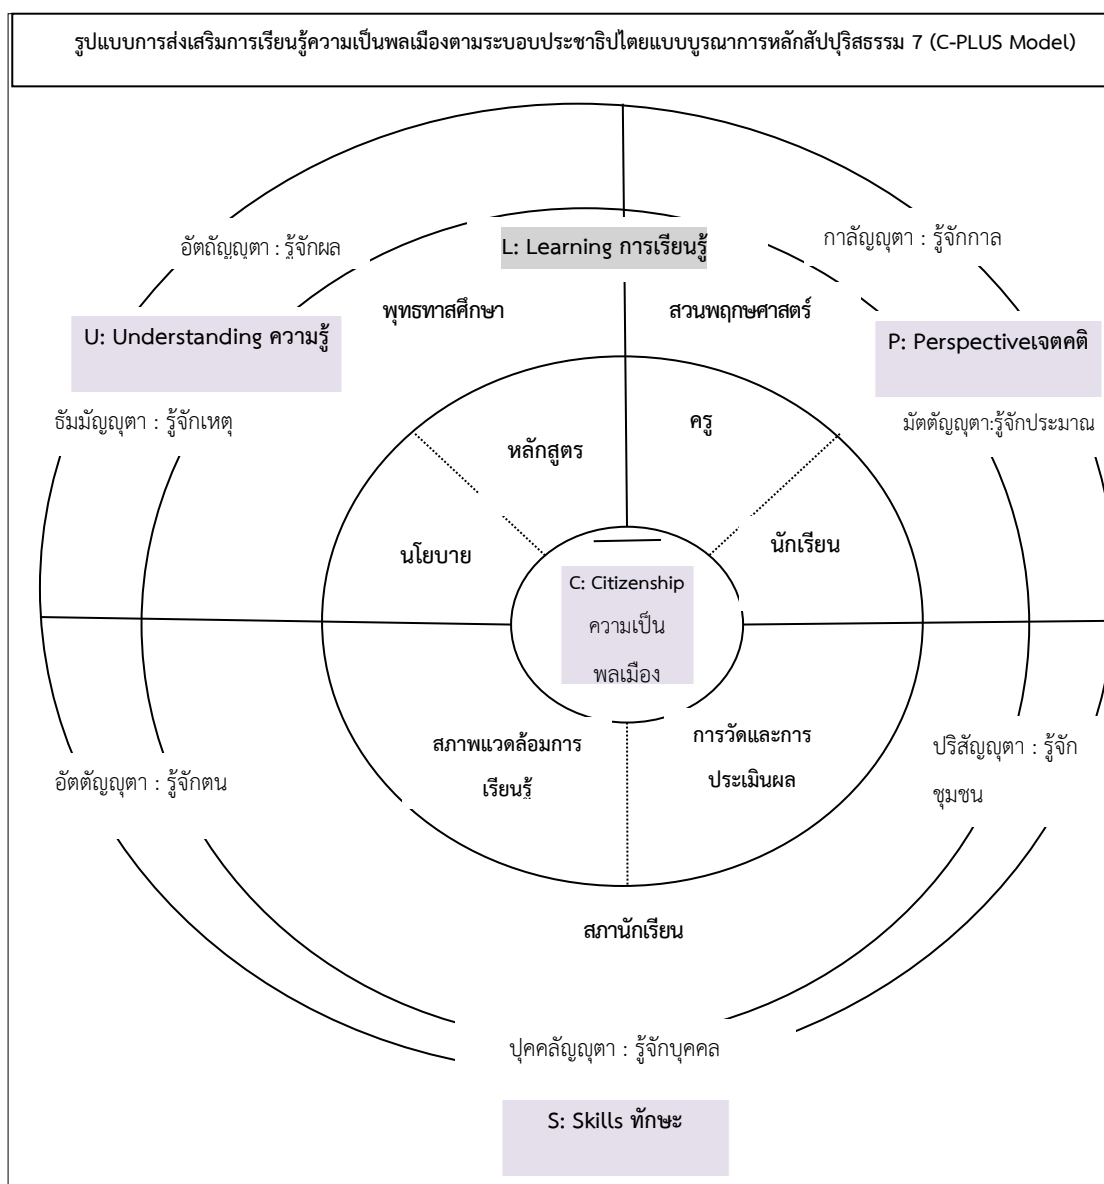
รูปแบบการส่งเสริมการเรียนรู้ความเป็นพลเมืองตามระบอบประชาธิปไตยแบบบูรณาการหลักสัปปุริสธรรม 7 (C-PLUS Model)

อัตถัญญุตา : รู้จักผล

L: Learning การเรียนรู้

กาลัญญุตา : รู้จักกาล

พุทธทาสศึกษา

สวนพฤกษศาสตร์

U: Understanding ความรู้

P: Perspectiveเจตคติ

ธัมมัญญุตา : รู้จักเหตุ

มัตตัญญุตา:รู้จักประมาณ

หลักสูตร

ครู

นโยบาย

นักเรียน

C: Citizenship ความเป็นพลเมือง

สภาพแวดล้อมการเรียนรู้

การวัดและการประเมินผล

ปริสัญญุตา : รู้จักชุมชน

อัตตัญญุตา : รู้จักตน

สภานักเรียน

ปุคคลัญญุตา : รู้จักบุคคล

S: Skills ทักษะ